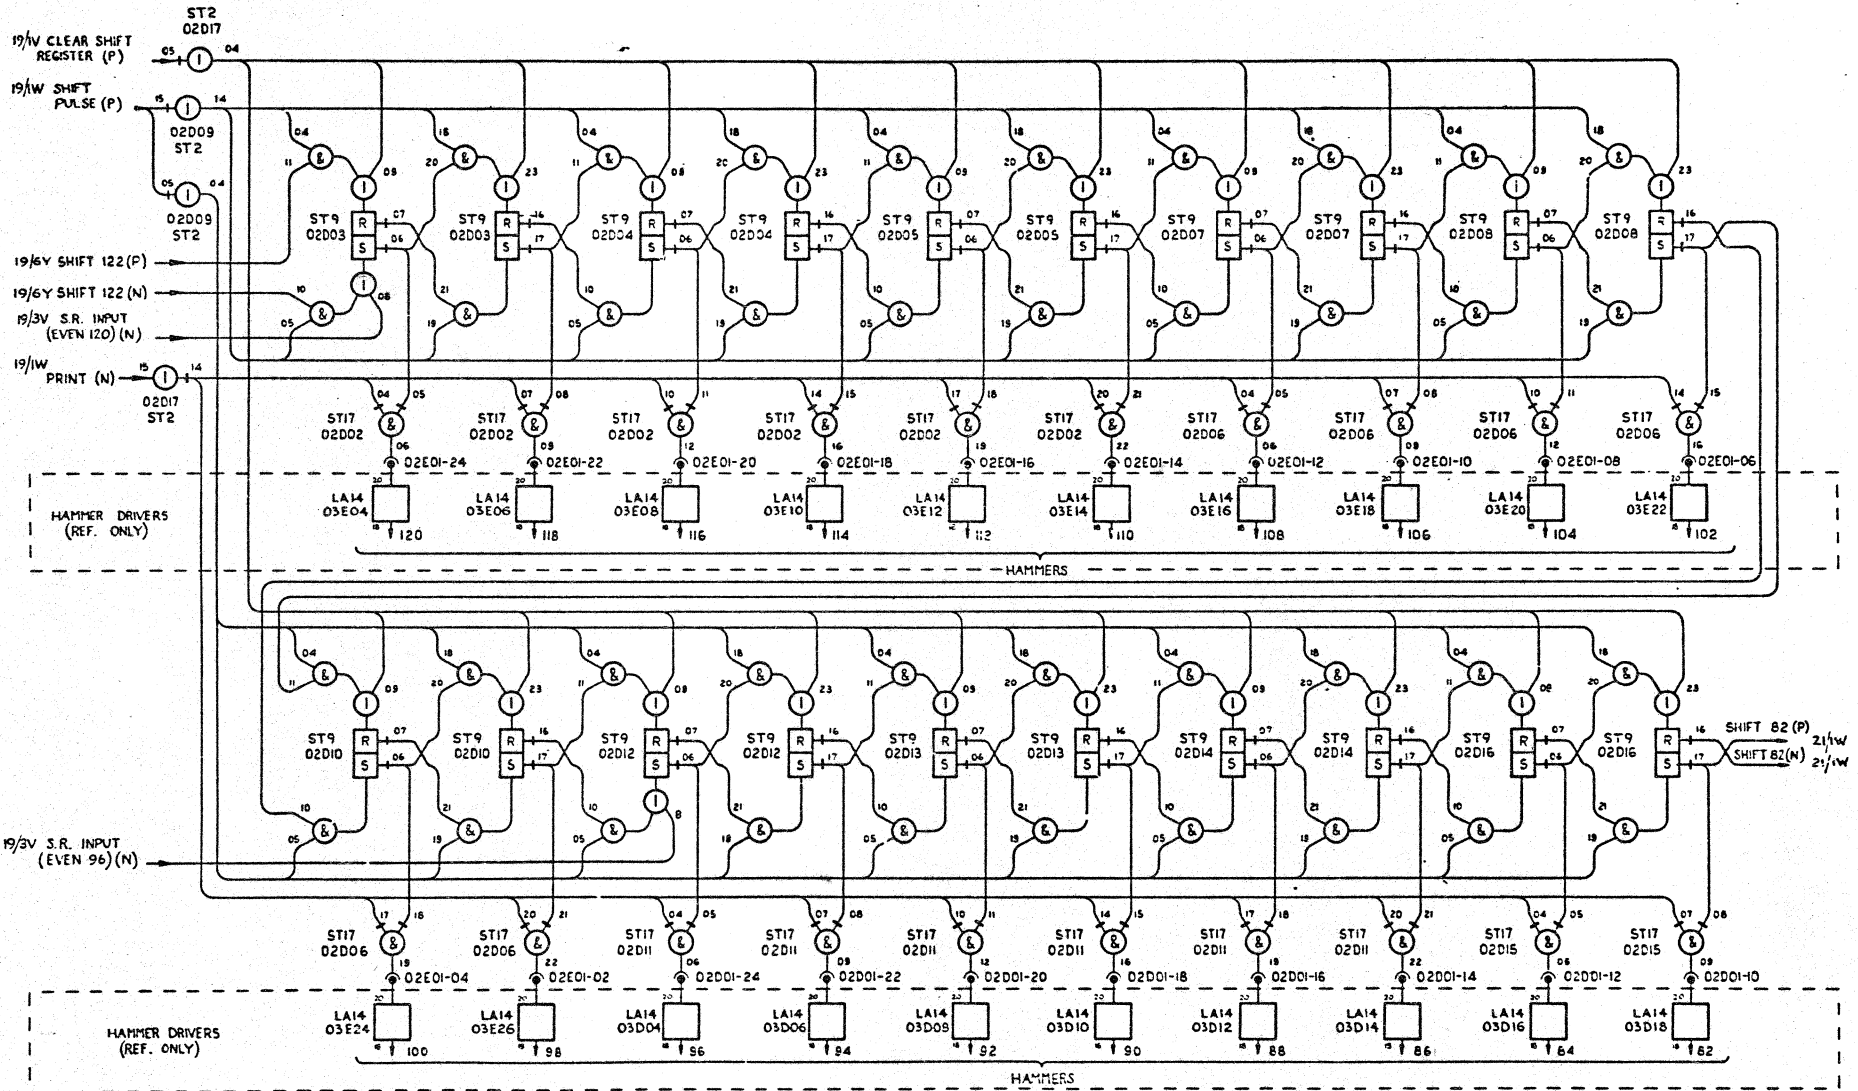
ST2
02D17

19/1V CLEAR SHIFT REGISTER (P)
05 I 04

19/1W SHIFT PULSE (P)
15 I 14
02D09
ST2

05 I 04
02D09
ST2

19/6Y SHIFT 122 (P)
19/6Y SHIFT 122 (N)
19/3V S.R. INPUT (EVEN 120) (N)

19/1W PRINT (N)
15 I 14
02D17
ST2

ST9 02D03
ST9 02D03
ST9 02D04
ST9 02D04
ST9 02D05
ST9 02D05
ST9 02D07
ST9 02D07
ST9 02D08
ST9 02D08

ST17 02D02
ST17 02D02
ST17 02D02
ST17 02D02
ST17 02D02
ST17 02D02
ST17 02D06
ST17 02D06
ST17 02D06
ST17 02D06

02E01-24
02E01-22
02E01-20
02E01-18
02E01-16
02E01-14
02E01-12
02E01-10
02E01-08
02E01-06

HAMMER DRIVERS (REF. ONLY)

LA14 03E04
LA14 03E06
LA14 03E08
LA14 03E10
LA14 03E12
LA14 03E14
LA14 03E16
LA14 03E18
LA14 03E20
LA14 03E22

120
118
116
114
112
110
108
106
104
102

HAMMERS

ST9 02D10
ST9 02D10
ST9 02D12
ST9 02D12
ST9 02D13
ST9 02D13
ST9 02D14
ST9 02D14
ST9 02D16
ST9 02D16

SHIFT 82 (P) 21/1W
SHIFT 82 (N) 21/1W

19/3V S.R. INPUT (EVEN 96) (N)

ST17 02D06
ST17 02D06
ST17 02D11
ST17 02D11
ST17 02D11
ST17 02D11
ST17 02D11
ST17 02D11
ST17 02D15
ST17 02D15

02E01-04
02E01-02
02D01-24
02D01-22
02D01-20
02D01-18
02D01-16
02D01-14
02D01-12
02D01-10

HAMMER DRIVERS (REF. ONLY)

LA14 03E24
LA14 03E26
LA14 03D04
LA14 03D06
LA14 03D08
LA14 03D10
LA14 03D12
LA14 03D14
LA14 03D16
LA14 03D18

100
98
96
94
92
90
88
86
84
82

HAMMERS